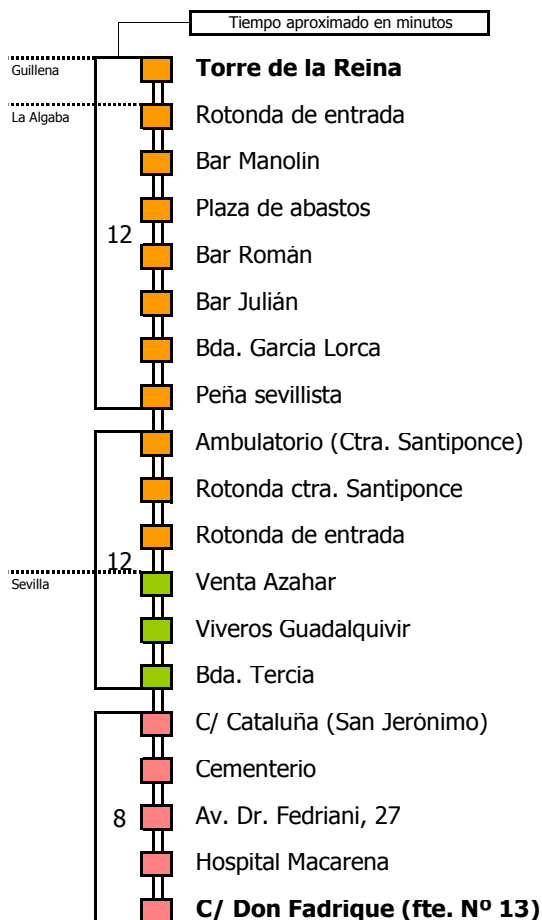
Tiempo aproximado en minutos

Guillena
La Algaba

Torre de la Reina
Rotonda de entrada
Bar Manolin
Plaza de abastos
12
Bar Román
Bar Julián
Bda. Garcia Lorca
Peña sevillista
Ambulatorio (Ctra. Santiponce)
Rotonda ctra. Santiponce
Rotonda de entrada
Sevilla
12
Venta Azahar
Viveros Guadalquivir
Bda. Tercia
C/ Cataluña (San Jerónimo)
Cementerio
8
Av. Dr. Fedriani, 27
Hospital Macarena
C/ Don Fadrique (fte. Nº 13)